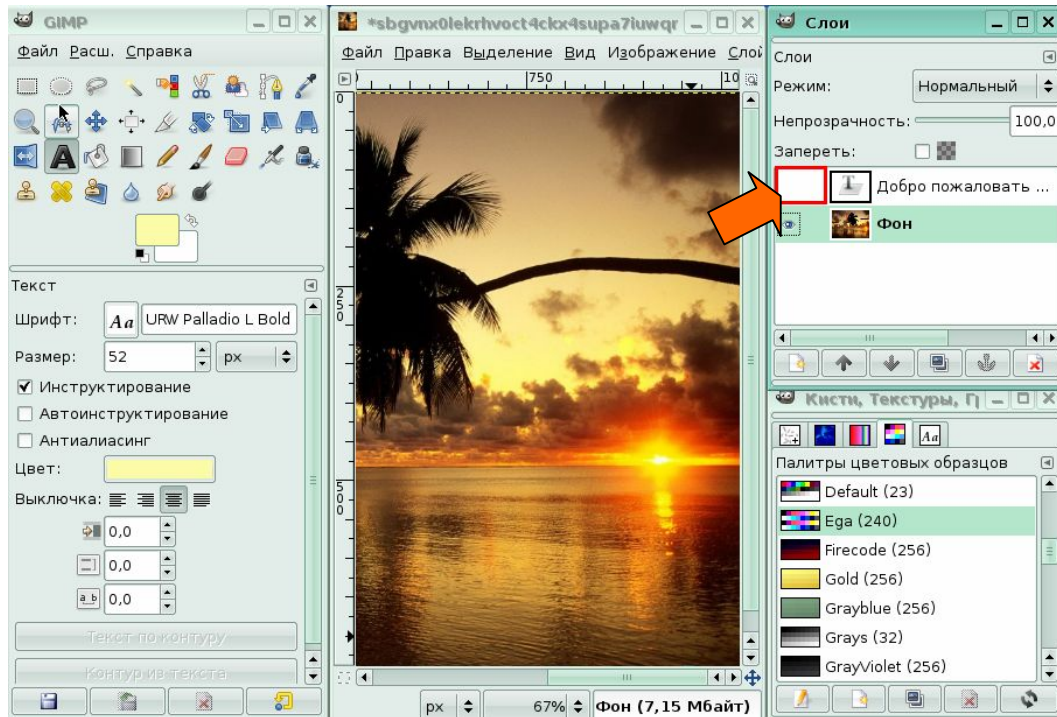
GIMP

Файл Расш. Справка

Текст

Шрифт: URW Palladio L Bold

Размер: 52 px

Инструктирование

Автоинструктирование

Антиалиасинг

Цвет:

Выключка:

0,0

0,0

0,0

Текст по контуру

Контур из текста

*sbgvnx0lekrhvoct4ckx4supa7iuwqr

Файл Правка Выделение Вид Изображение Сло

750

px 67% Фон (7,15 Мбайт)

Слои

Слои

Режим: Нормальный

Непрозрачность: 100,0

Запереть:

Добро пожаловать ...

Фон

Кисти, Текстуры, Г

Палитры цветовых образцов

Default (23)

Ega (240)

Firecode (256)

Gold (256)

Grayblue (256)

Grays (32)

GrayViolet (256)